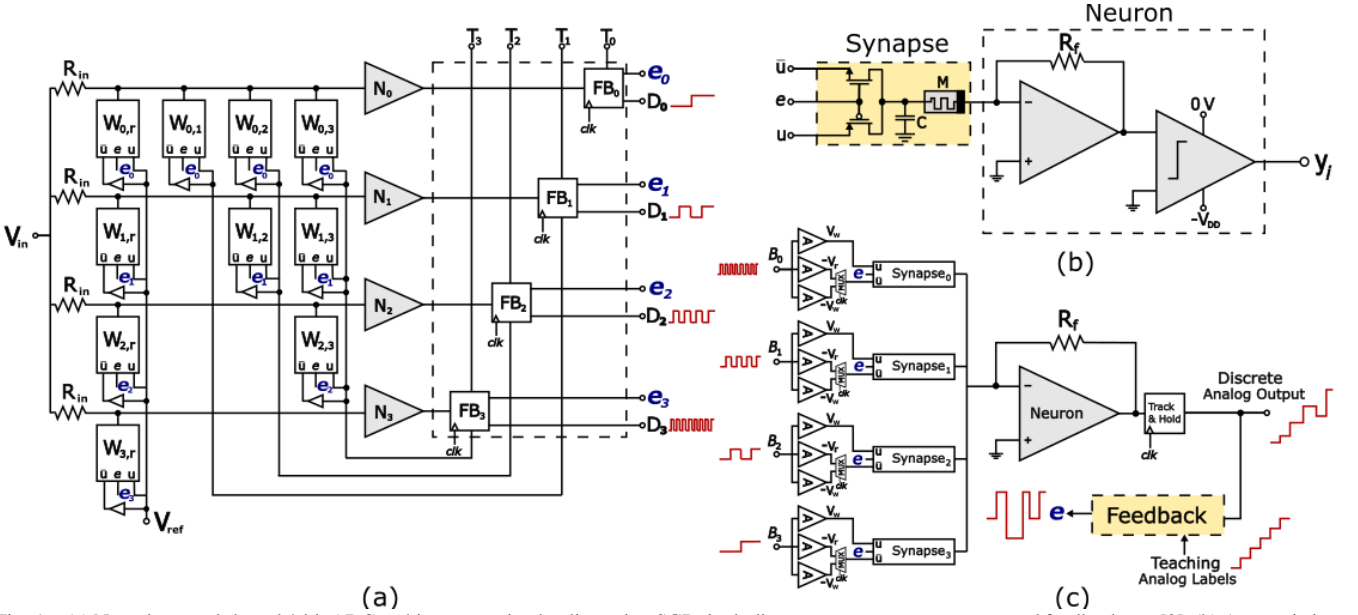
$T_3$ $T_2$ $T_1$ $T_0$

$R_{in}$ $W_{0,r}$ $W_{0,1}$ $W_{0,2}$ $W_{0,3}$ ū e u ū e u ū e u ū e u $e_0$ $e_0$ $e_0$ $e_0$ $N_0$ $FB_0$ $e_0$ $D_0$ clk

$R_{in}$ $W_{1,r}$ $W_{1,2}$ $W_{1,3}$ ū e u ū e u ū e u $e_1$ $e_1$ $e_1$ $N_1$ $FB_1$ $e_1$ $D_1$ clk

$V_{in}$

$R_{in}$ $W_{2,r}$ $W_{2,3}$ ū e u ū e u $e_2$ $e_2$ $N_2$ $FB_2$ $e_2$ $D_2$ clk

$R_{in}$ $W_{3,r}$ $N_3$ $FB_3$ $e_3$ $D_3$ clk $e_3$ $V_{ref}$

(a)

Synapse Neuron
ū e u M C $R_f$ − + 0 V $-V_{DD}$ $y_j$

(b)

$B_0$ $V_w$ $-V_r$ $-V_w$ e clk u ū $Synapse_0$
$B_1$ $V_w$ $-V_r$ $-V_w$ e clk u ū $Synapse_1$
$B_2$ $V_w$ $-V_r$ $-V_w$ e clk u ū $Synapse_2$
$B_3$ $V_w$ $-V_r$ $-V_w$ e clk u ū $Synapse_3$

$R_f$ − + Neuron Track & Hold clk Discrete Analog Output

e Feedback

Teaching Analog Labels

(c)